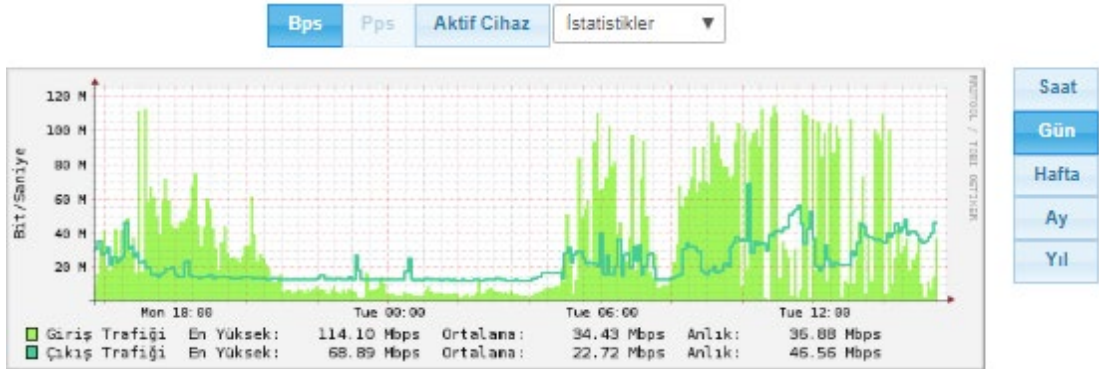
Bps Pps Aktif Cihaz İstatistikler ▼

120 M
100 M
80 M
60 M
40 M
20 M

Bit/Saniye

RRDTOOL / TOBI OETIKER

Mon 18:00 Tue 00:00 Tue 06:00 Tue 12:00

| | | | | | | |
|---|---|---|---|---|---|---|
| Giriş Trafiği | En Yüksek: | 114.10 Mbps | Ortalama: | 34.43 Mbps | Anlık: | 36.88 Mbps |
| Çıkış Trafiği | En Yüksek: | 68.89 Mbps | Ortalama: | 22.72 Mbps | Anlık: | 46.56 Mbps |

Saat
Gün
Hafta
Ay
Yıl